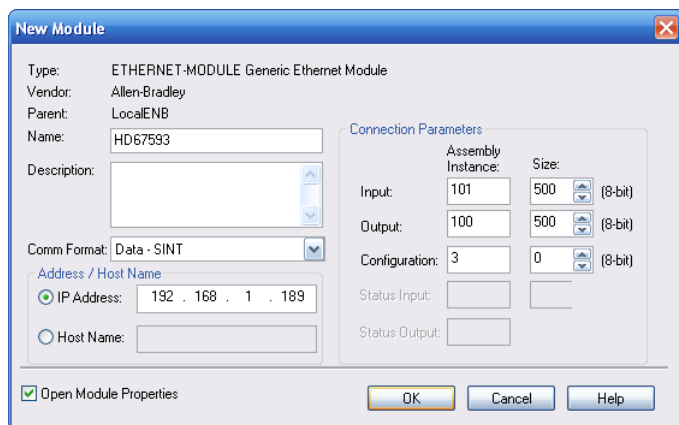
New Module

Type: ETHERNET-MODULE Generic Ethernet Module
Vendor: Allen-Bradley
Parent: LocalENB
Name: HD67593
Description:

Comm Format: Data - SINT

Address / Host Name
IP Address: 192 . 168 . 1 . 189
Host Name:

Connection Parameters

| | Assembly Instance: | Size: | |
|---|---|---|---|
| Input: | 101 | 500 | (8-bit) |
| Output: | 100 | 500 | (8-bit) |
| Configuration: | 3 | 0 | (8-bit) |
| Status Input: | | | |
| Status Output: | | | |

Open Module Properties

OK Cancel Help